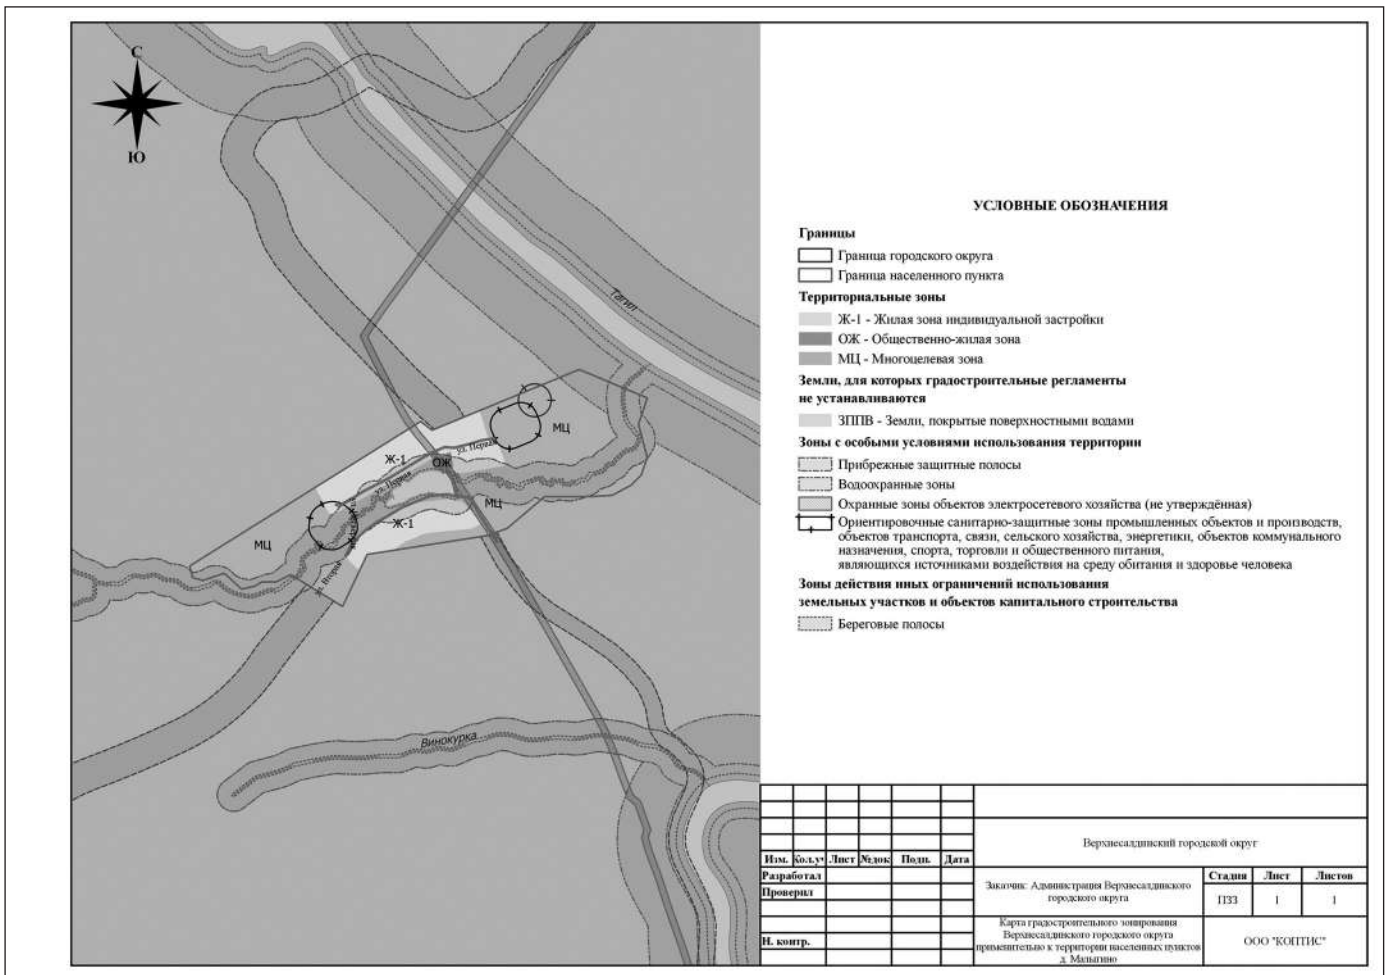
С

Ю

Тагил

МЦ

Ж-1

ОЖ

ул. Первая

Ж-1

МЦ

МЦ

ул. Вторая

Винокурка

УСЛОВНЫЕ ОБОЗНАЧЕНИЯ

Границы

Граница городского округа

Граница населенного пункта

Территориальные зоны

Ж-1 - Жилая зона индивидуальной застройки

ОЖ - Общественно-жилая зона

МЦ - Многоцелевая зона

Земли, для которых градостроительные регламенты не устанавливаются

ЗППВ - Земли, покрытые поверхностными водами

Зоны с особыми условиями использования территории

Прибрежные защитные полосы

Водоохранные зоны

Охранные зоны объектов электросетевого хозяйства (не утверждённая)

Ориентировочные санитарно-защитные зоны промышленных объектов и производств, объектов транспорта, связи, сельского хозяйства, энергетики, объектов коммунального назначения, спорта, торговли и общественного питания, являющихся источниками воздействия на среду обитания и здоровье человека

Зоны действия иных ограничений использования земельных участков и объектов капитального строительства

Береговые полосы

| Изм. | Кол.уч | Лист | №док | Подп. | Дата |
|---|---|---|---|---|---|
| Разработал | | | | | |
| Проверил | | | | | |
| Н. контр. | | | | | |

Верхнесалдинский городской округ

Заказчик: Администрация Верхнесалдинского городского округа

| Стадия | Лист | Листов |
|---|---|---|
| ПЗЗ | 1 | 1 |

Карта градостроительного зонирования Верхнесалдинского городского округа применительно к территории населенных пунктов д. Малыгино

ООО "КОПТИС"